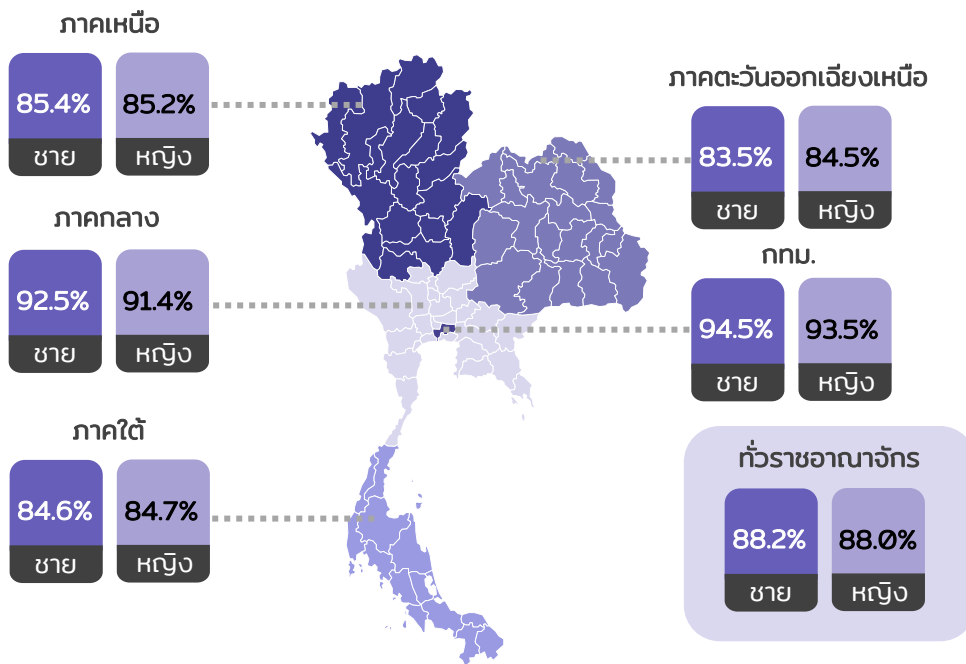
ภาคเหนือ

85.4%
ชาย

85.2%
หญิง

ภาคตะวันออกเฉียงเหนือ

83.5%
ชาย

84.5%
หญิง

ภาคกลาง

92.5%
ชาย

91.4%
หญิง

กทม.

94.5%
ชาย

93.5%
หญิง

ภาคใต้

84.6%
ชาย

84.7%
หญิง

ทั่วราชอาณาจักร

88.2%
ชาย

88.0%
หญิง